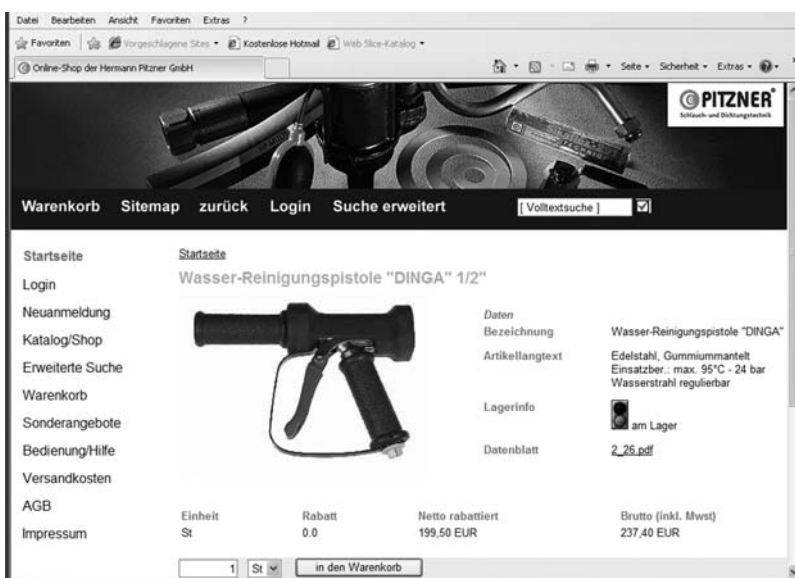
Datei Bearbeiten Ansicht Favoriten Extras ?

Favoriten | Vorgeschlagene Sites • Kostenlose Hotmail Web Slice-Katalog •

Online-Shop der Hermann Pitzner GmbH

Seite • Sicherheit • Extras •

PITZNER
Schlauch- und Dichtungstechnik

Warenkorb Sitemap zurück Login Suche erweitert [ Volltextsuche ]

Startseite
Login
Neuanmeldung
Katalog/Shop
Erweiterte Suche
Warenkorb
Sonderangebote
Bedienung/Hilfe
Versandkosten
AGB
Impressum

Startseite

Wasser-Reinigungspistole "DINGA" 1/2"

Daten
Bezeichnung Wasser-Reinigungspistole "DINGA"
Artikellangtext Edelstahl, Gummiummantelt Einsatzber.: max. 95°C - 24 bar Wasserstrahl regulierbar
Lagerinfo am Lager
Datenblatt 2_26.pdf

| Einheit | Rabatt | Netto rabattiert | Brutto (inkl. Mwst) |
|---|---|---|---|
| St | 0.0 | 199,50 EUR | 237,40 EUR |

1 St in den Warenkorb